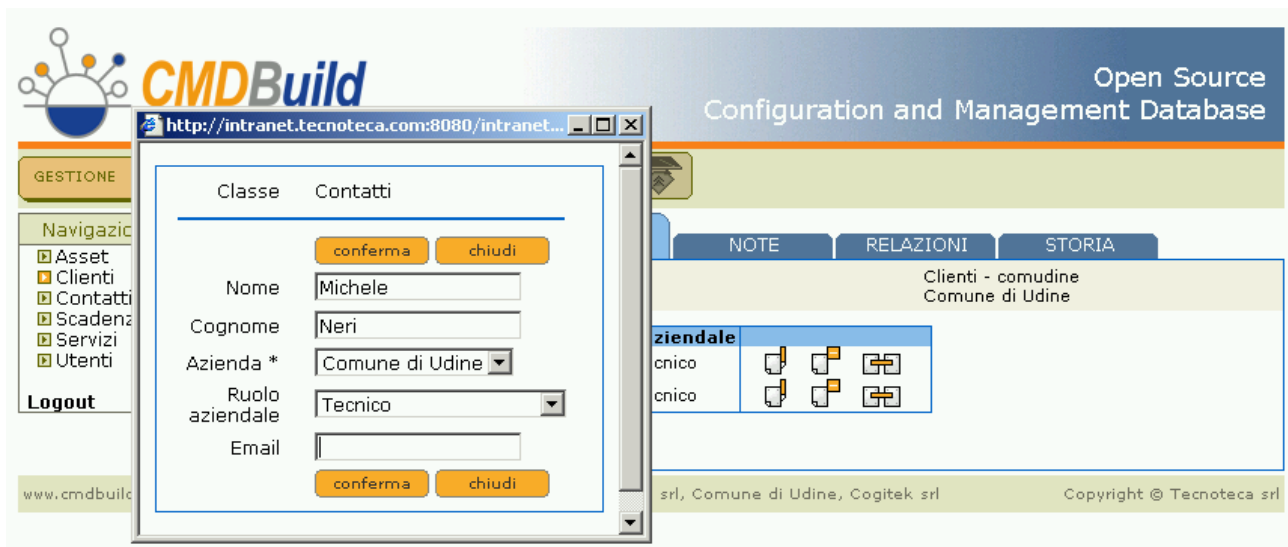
CMDBuild

Open Source
Configuration and Management Database

http://intranet.tecnoteca.com:8080/intranet...

GESTIONE

Navigazio
Asset
Clienti
Contatti
Scadenz
Servizi
Utenti

Logout

Classe Contatti

conferma chiudi

Nome Michele

Cognome Neri

Azienda * Comune di Udine

Ruolo aziendale Tecnico

Email

conferma chiudi

NOTE RELAZIONI STORIA

Clienti - comudine
Comune di Udine

ziendale
cnico
cnico

www.cmdbuild

srl, Comune di Udine, Cogitek srl

Copyright © Tecnoteca srl